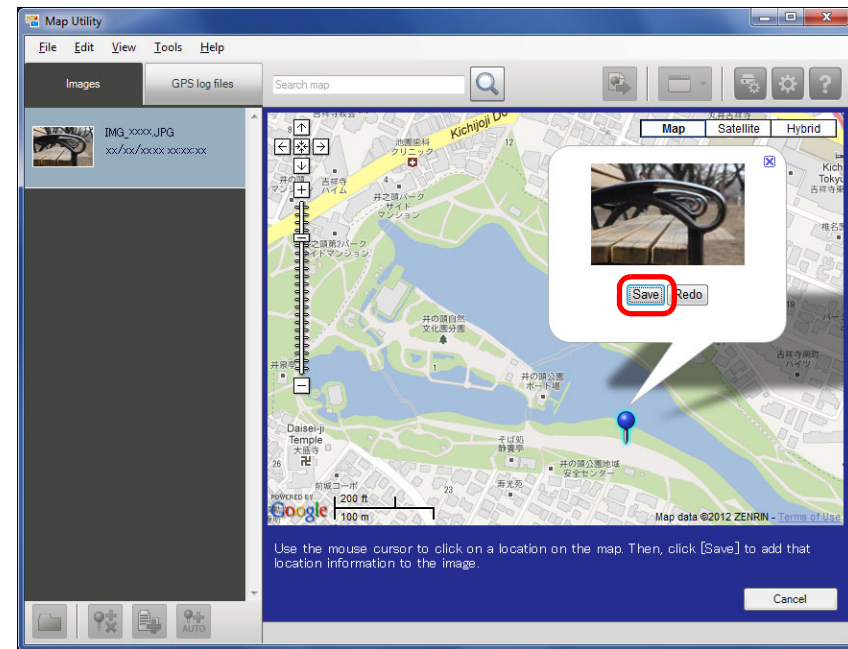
Map Utility

File Edit View Tools Help

Images
GPS log files

Search map

IMG_xxxx.JPG
xx/xx/xxxx xx:xx:xx

Map Satellite Hybrid

Kichijoji Dori

池島歯科クリニック
吉祥寺ハイム
井之頭パークサイドマンション
井之頭第2パークサイドマンション
井の頭自然文化園分園
井の頭公園ボート場
井泉亭
Daisei-ji Temple
大盛寺
そば処静養亭
井の頭公園地域安全センター
寿光苑
前坂コーポ
吉祥寺南町ハイツ
Kichi Tokyo
吉祥寺ス
椿名
パーク

Save Redo

POWERED BY Google
200 ft
100 m
Map data ©2012 ZENRIN - Terms of Use

Use the mouse cursor to click on a location on the map. Then, click [Save] to add that location information to the image.

Cancel

AUTO